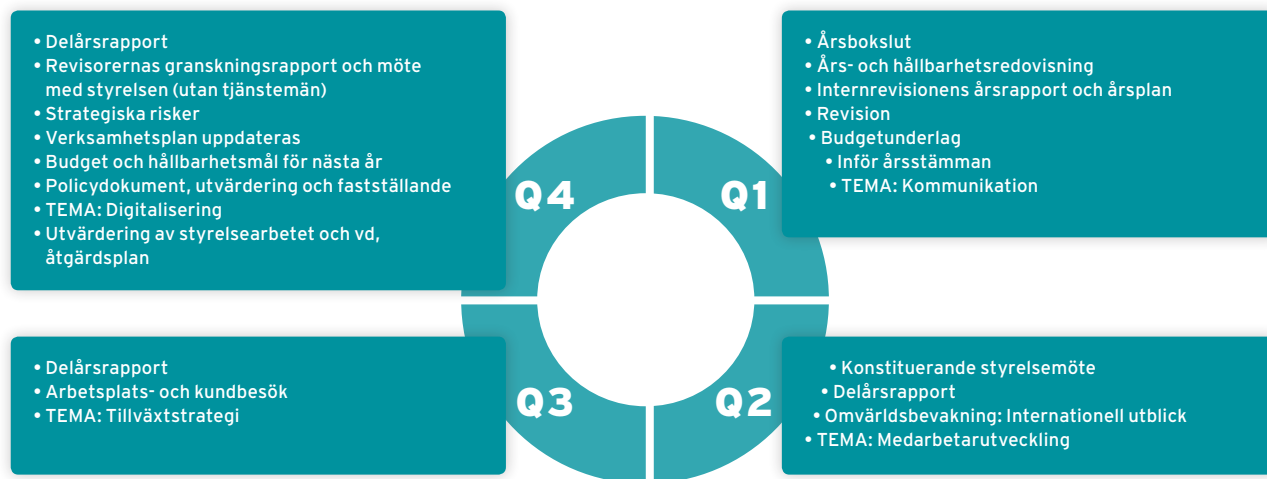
• Delårsrapport
• Revisorernas granskningsrapport och möte med styrelsen (utan tjänstemän)
• Strategiska risker
• Verksamhetsplan uppdateras
• Budget och hållbarhetsmål för nästa år
• Policydokument, utvärdering och fastställande
• TEMA: Digitalisering
• Utvärdering av styrelsearbetet och vd, åtgärdsplan

Q4

Q1

• Årsbokslut
• Års- och hållbarhetsredovisning
• Internrevisionens årsrapport och årsplan
• Revision
• Budgetunderlag
• Inför årsstämman
• TEMA: Kommunikation

• Delårsrapport
• Arbetsplats- och kundbesök
• TEMA: Tillväxtstrategi

Q3

Q2

• Konstituerande styrelsemöte
• Delårsrapport
• Omvärldsbevakning: Internationell utblick
• TEMA: Medarbetarutveckling